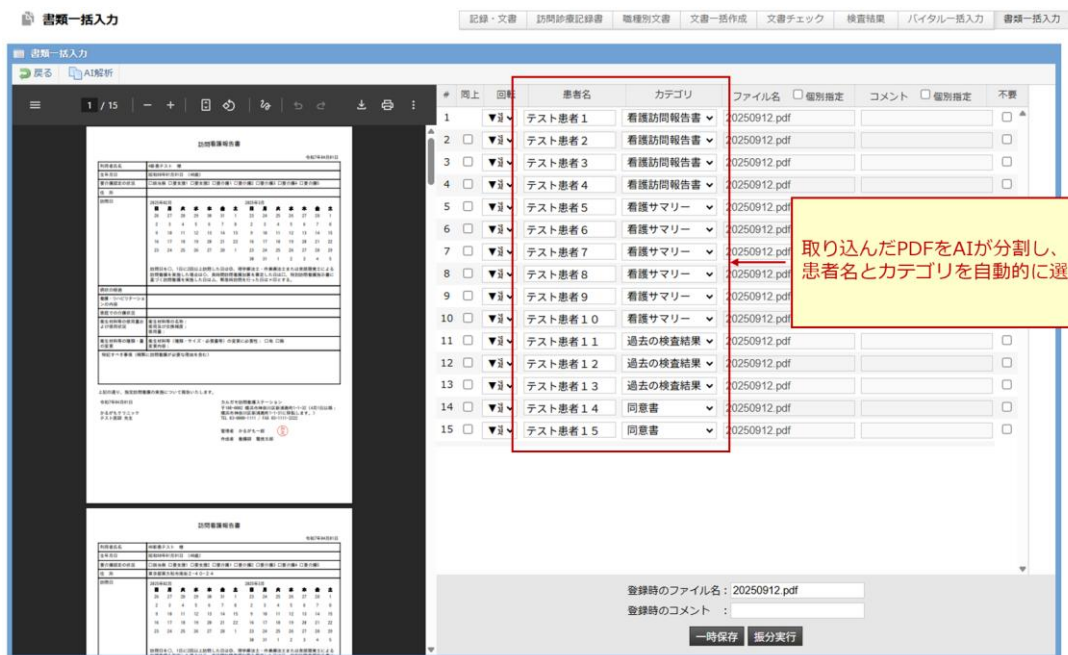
書類一括入力

記録・文書 | 訪問診療記録書 | 職種別文書 | 文書一括作成 | 文書チェック | 検査結果 | バイタル一括入力 | 書類一括入力

書類一括入力

戻る　AI解析

1 / 15

訪問看護報告書

訪問看護報告書

| # | 同上 | 回転 | 患者名 | カテゴリ | ファイル名 個別指定 | コメント 個別指定 | 不要 |
|---|---|---|---|---|---|---|---|
| 1 | | | テスト患者１ | 看護訪問報告書 | 20250912.pdf | | |
| 2 | | | テスト患者２ | 看護訪問報告書 | 20250912.pdf | | |
| 3 | | | テスト患者３ | 看護訪問報告書 | 20250912.pdf | | |
| 4 | | | テスト患者４ | 看護訪問報告書 | 20250912.pdf | | |
| 5 | | | テスト患者５ | 看護サマリー | 20250912.pdf | | |
| 6 | | | テスト患者６ | 看護サマリー | 20250912.pdf | | |
| 7 | | | テスト患者７ | 看護サマリー | 20250912.pdf | | |
| 8 | | | テスト患者８ | 看護サマリー | 20250912.pdf | | |
| 9 | | | テスト患者９ | 看護サマリー | 20250912.pdf | | |
| 10 | | | テスト患者１０ | 看護サマリー | 20250912.pdf | | |
| 11 | | | テスト患者１１ | 過去の検査結果 | 20250912.pdf | | |
| 12 | | | テスト患者１２ | 過去の検査結果 | 20250912.pdf | | |
| 13 | | | テスト患者１３ | 過去の検査結果 | 20250912.pdf | | |
| 14 | | | テスト患者１４ | 同意書 | 20250912.pdf | | |
| 15 | | | テスト患者１５ | 同意書 | 20250912.pdf | | |

取り込んだPDFをAIが分割し、患者名とカテゴリを自動的に選

登録時のファイル名：20250912.pdf
登録時のコメント　：

一時保存　振分実行